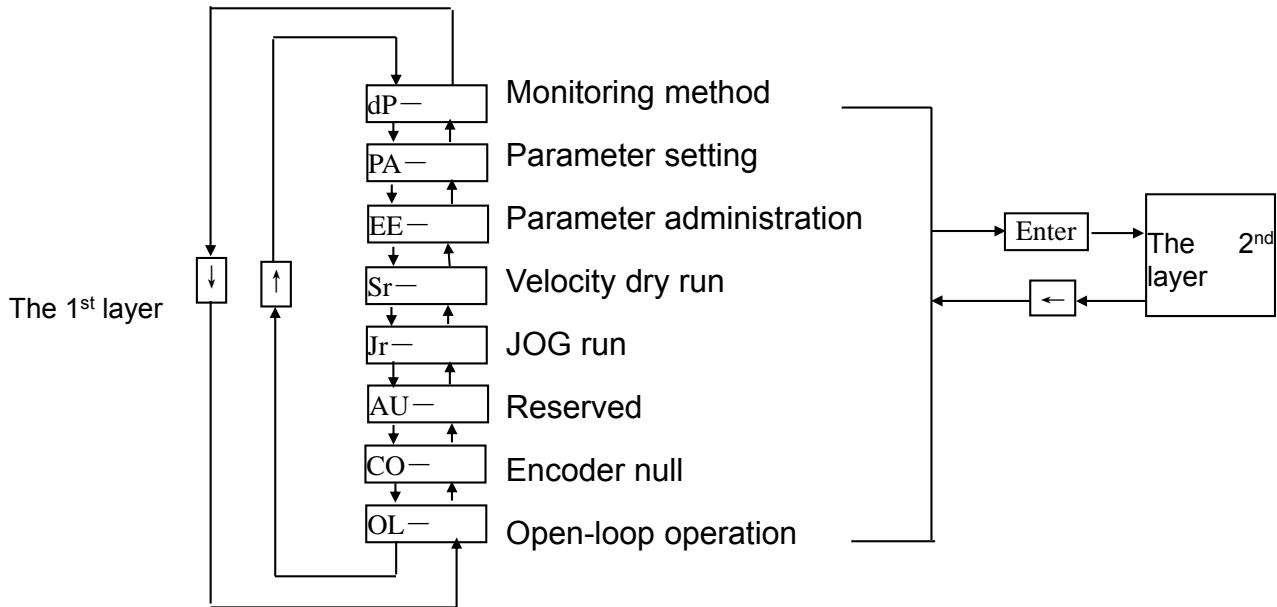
The 1$^{st}$ layer

↓

↑

dP－

Monitoring method

PA－

Parameter setting

EE－

Parameter administration

Sr－

Velocity dry run

Jr－

JOG run

AU－

Reserved

CO－

Encoder null

OL－

Open-loop operation

Enter

←

The 2$^{nd}$ layer